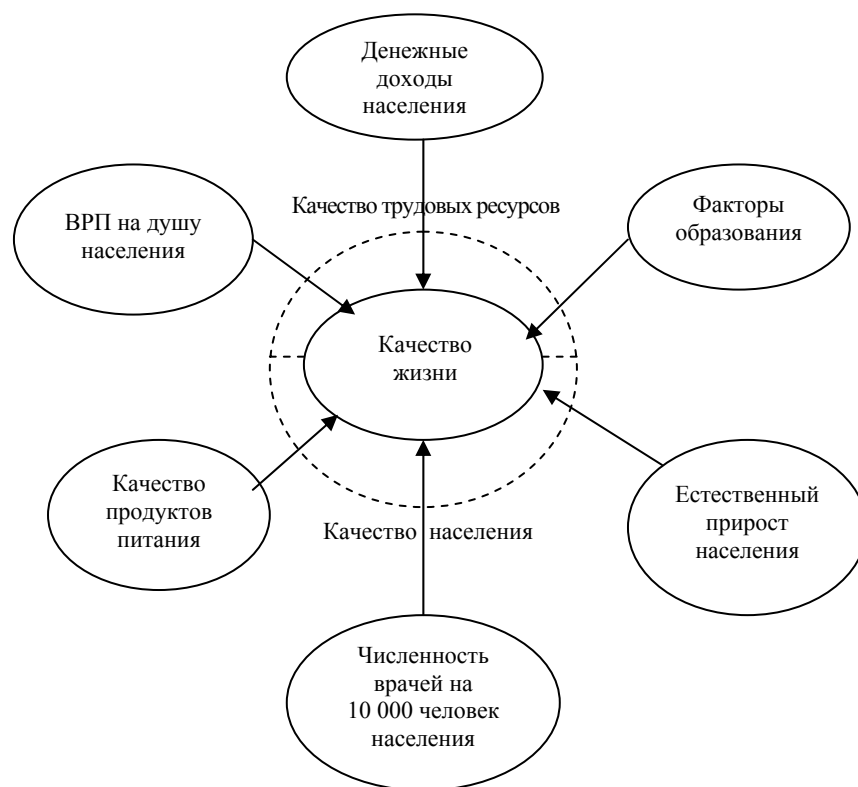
Денежные доходы населения

ВРП на душу населения

Качество трудовых ресурсов

Факторы образования

Качество жизни

Качество продуктов питания

Качество населения

Естественный прирост населения

Численность врачей на 10 000 человек населения